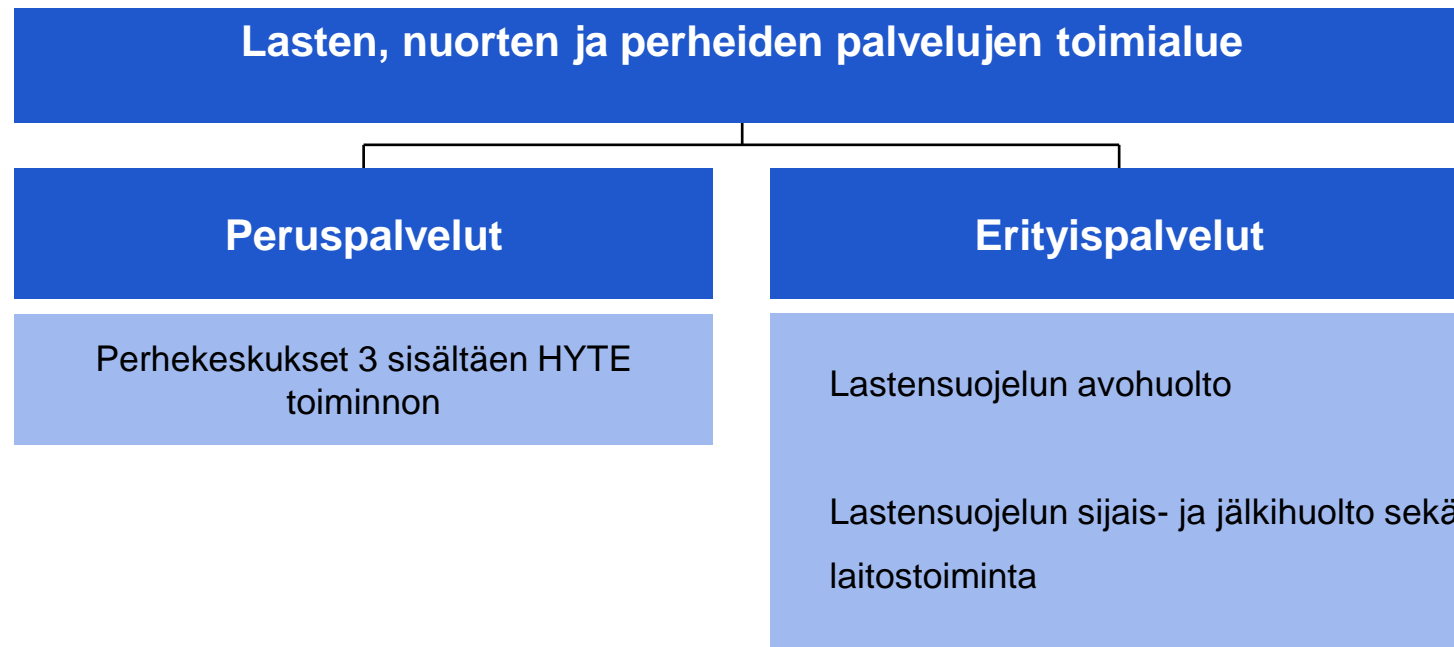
Lasten, nuorten ja perheiden palvelujen toimialue

Peruspalvelut

Perhekeskukset 3 sisältäen HYTE toiminnon

Erityispalvelut

Lastensuojelun avohuolto

Lastensuojelun sijais- ja jälkihuolto sekä laitostoiminta